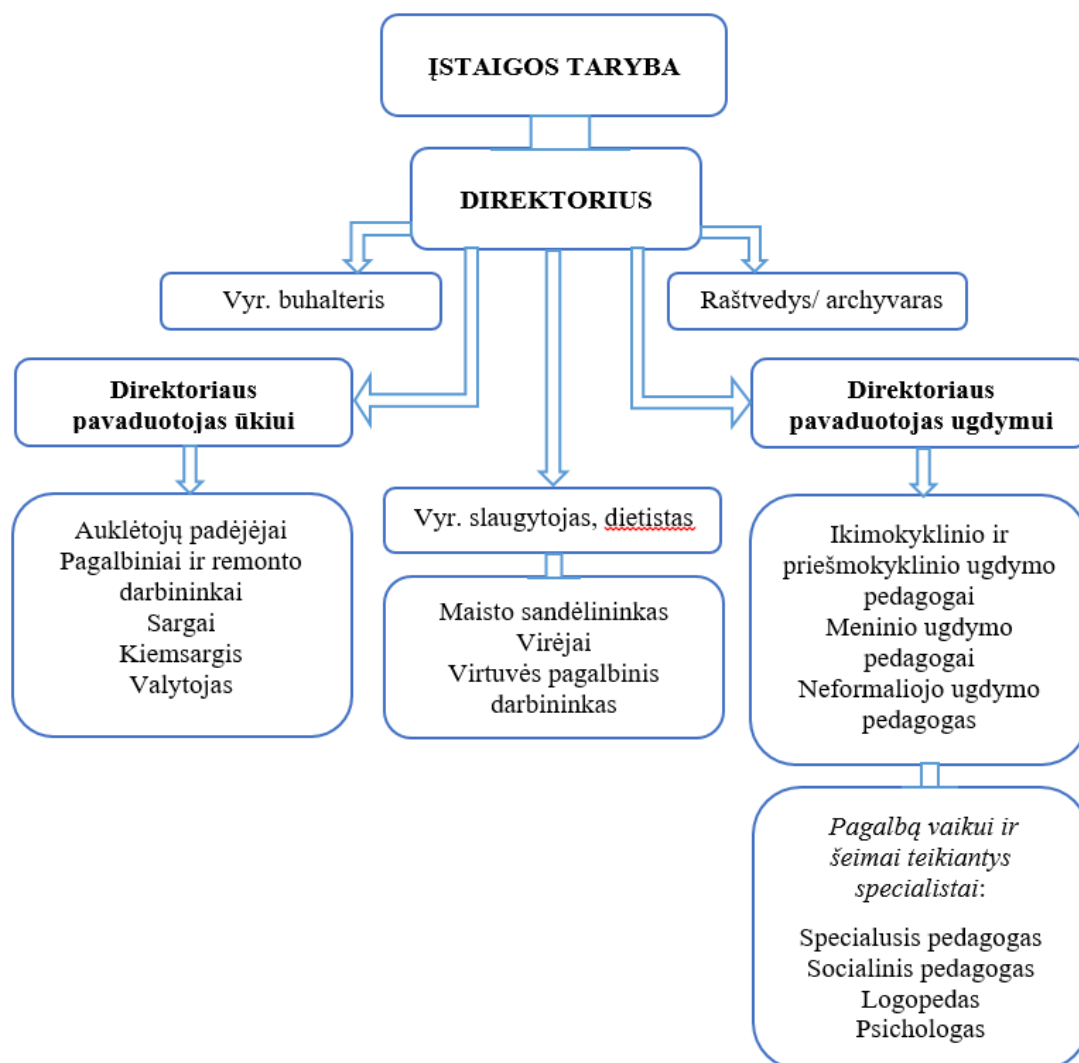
ĮSTAIGOS TARYBA

DIREKTORIUS

Vyr. buhalteris

Raštvedys/ archyvaras

Direktoriaus pavaduotojas ūkiui

Direktoriaus pavaduotojas ugdymui

Auklėtojų padėjėjai
Pagalbiniai ir remonto darbininkai
Sargai
Kiemsargis
Valytojas

Vyr. slaugytojas, dietistas

Maisto sandėlininkas
Virėjai
Virtuvės pagalbinis darbininkas

Ikimokyklinio ir priešmokyklinio ugdymo pedagogai
Meninio ugdymo pedagogai
Neformaliojo ugdymo pedagogas

Pagalbą vaikui ir šeimai teikiantys specialistai:

Specialusis pedagogas
Socialinis pedagogas
Logopedas
Psichologas